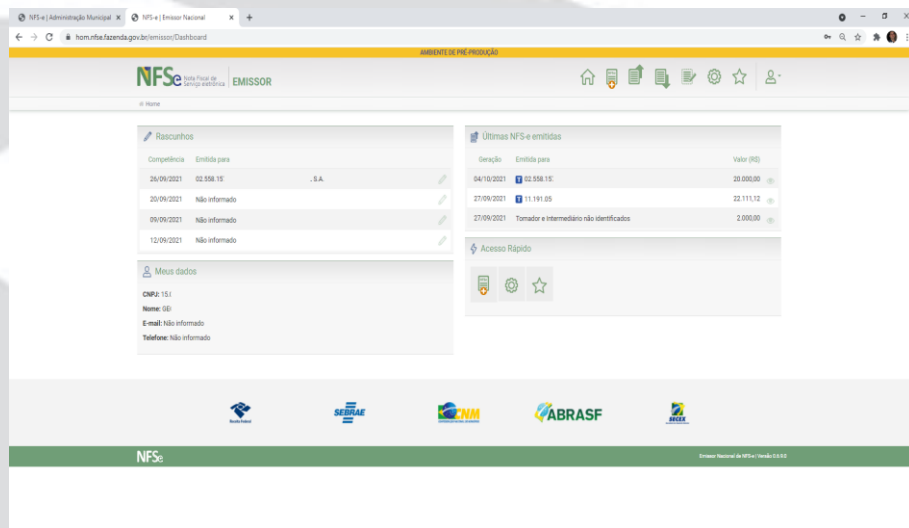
NFS-e | Administração Municipal × NFS-e | Emissor Nacional × +

hom.nfse.fazenda.gov.br/emissor/Dashboard

AMBIENTE DE PRÉ-PRODUÇÃO

NFSe Nota Fiscal de Serviço eletrônica EMISSOR

Home

Rascunhos

| Competência | Emitida para | |
|---|---|---|
| 26/09/2021 | 02.558.15 | S.A. |
| 20/09/2021 | Não informado | |
| 09/09/2021 | Não informado | |
| 12/09/2021 | Não informado | |

Meus dados

CNPJ: 15.
Nome: GE
E-mail: Não informado
Telefone: Não informado

Últimas NFS-e emitidas

| Geração | Emitida para | Valor (R$) |
|---|---|---|
| 04/10/2021 | T 02.558.15 | 20.000,00 |
| 27/09/2021 | T 11.191.05 | 22.111,12 |
| 27/09/2021 | Tomador e Intermediário não identificados | 2.000,00 |

Acesso Rápido

Receita Federal SEBRAE CNM ABRASF SUDEX

NFSe

Emissor Nacional de NFS-e | Versão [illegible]